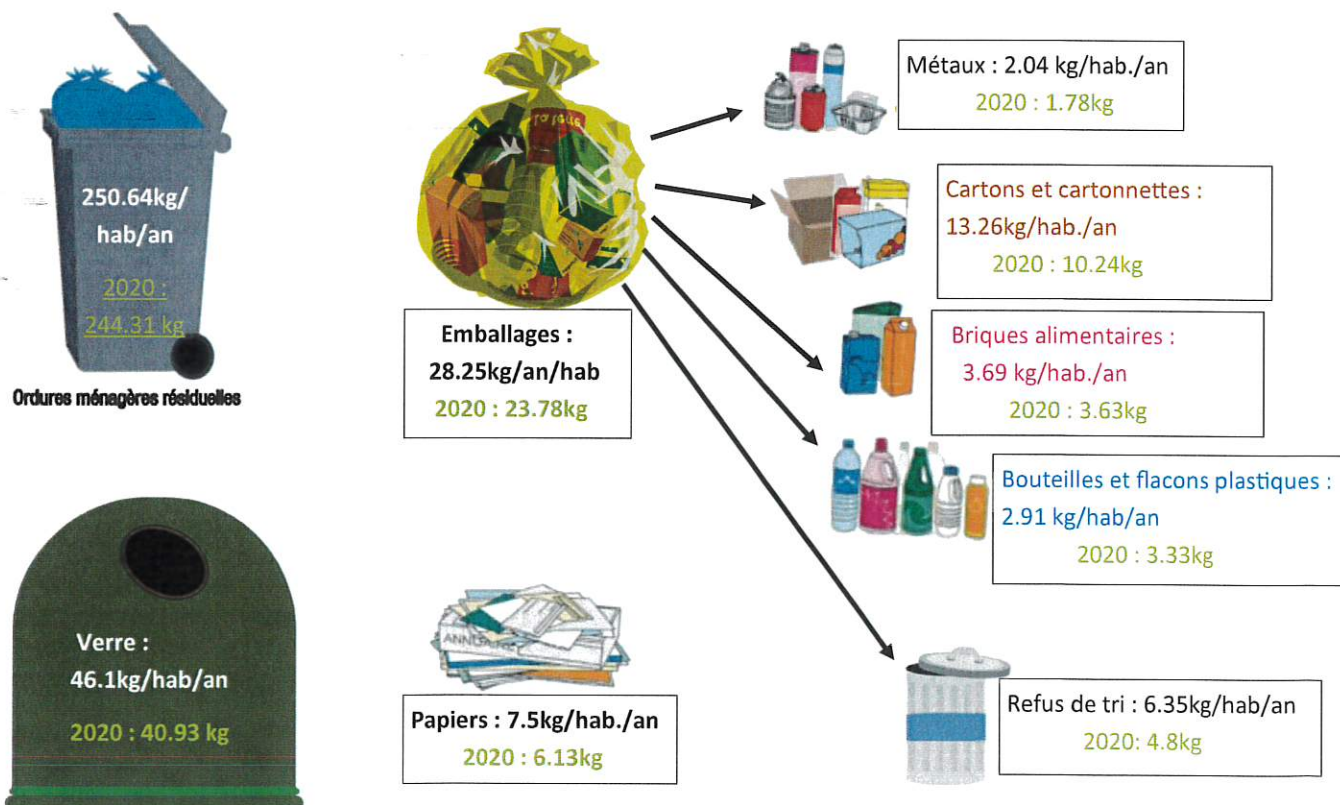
250.64kg/hab/an

2020 : 244.31 kg

Ordures ménagères résiduelles

Emballages : 28.25kg/an/hab
2020 : 23.78kg

Métaux : 2.04 kg/hab./an
2020 : 1.78kg

Cartons et cartonnettes : 13.26kg/hab./an
2020 : 10.24kg

Briques alimentaires : 3.69 kg/hab./an
2020 : 3.63kg

Bouteilles et flacons plastiques : 2.91 kg/hab/an
2020 : 3.33kg

Verre : 46.1kg/hab/an
2020 : 40.93 kg

Papiers : 7.5kg/hab./an
2020 : 6.13kg

Refus de tri : 6.35kg/hab/an
2020: 4.8kg